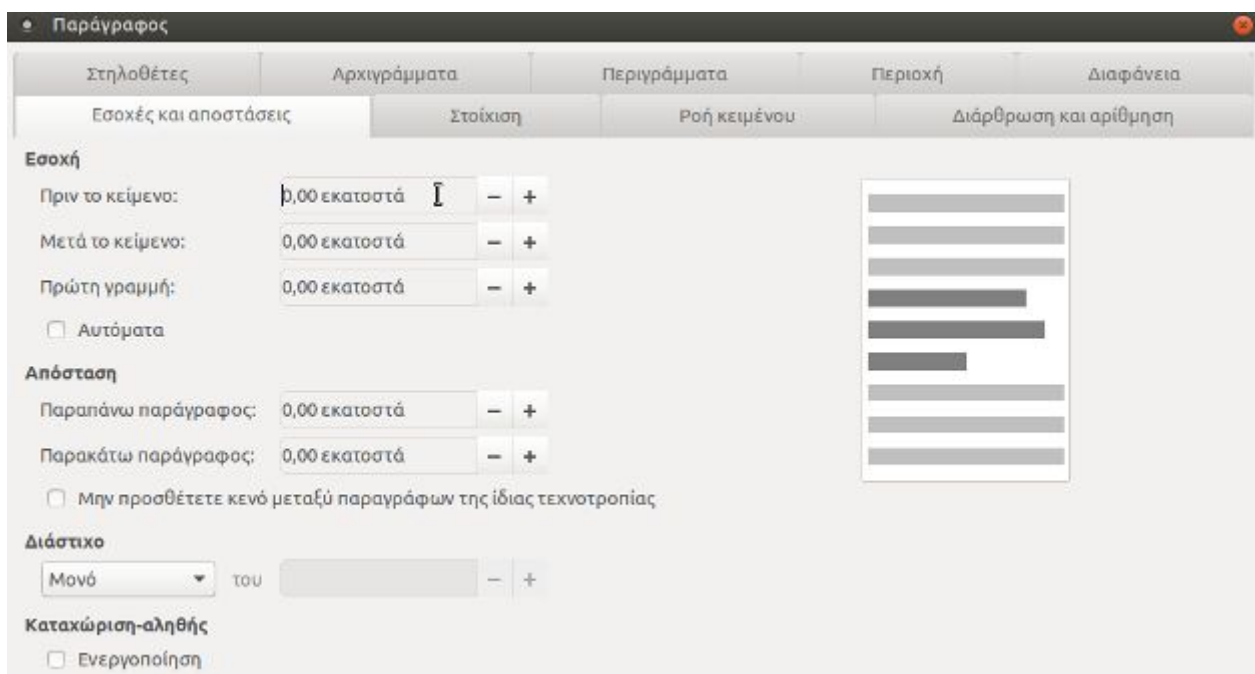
Παράγραφος

Στηλοθέτες | Αρχιγράμματα | Περιγράμματα | Περιοχή | Διαφάνεια

Εσοχές και αποστάσεις | Στοίχιση | Ροή κειμένου | Διάρθρωση και αρίθμηση

Εσοχή

Πριν το κείμενο: 0,00 εκατοστά − +

Μετά το κείμενο: 0,00 εκατοστά − +

Πρώτη γραμμή: 0,00 εκατοστά − +

Αυτόματα

Απόσταση

Παραπάνω παράγραφος: 0,00 εκατοστά − +

Παρακάτω παράγραφος: 0,00 εκατοστά − +

Μην προσθέτετε κενό μεταξύ παραγράφων της ίδιας τεχνοτροπίας

Διάστιχο

Μονό του − +

Καταχώριση-αληθής

Ενεργοποίηση